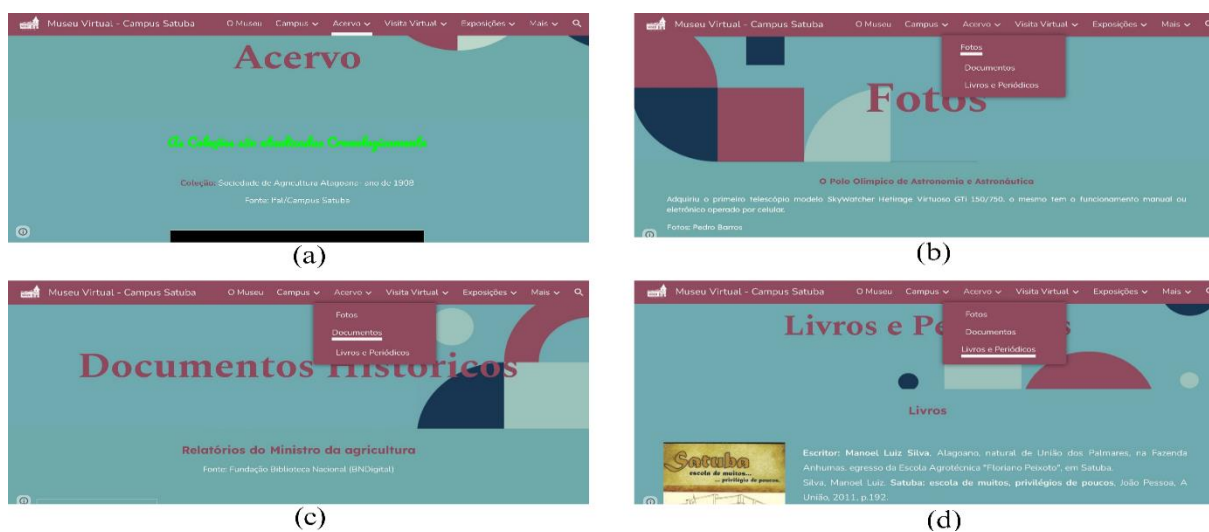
Museu Virtual - Campus Satuba O Museu Campus Acervo Visita Virtual Exposições Mais

Acervo

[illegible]

Coleção: Sociedade de Agricultura Alagoana- ano de 1938

Fonte: Pal/Campus Satuba

(a)

Museu Virtual - Campus Satuba O Museu Campus Acervo Visita Virtual Exposições Mais

Fotos

Documentos

Livros e Periódicos

Fotos

O Polo Olímpico de Astronomia e Astronáutica

Adquiriu o primeiro telescópio modelo SkyWatcher Hetirage Virtuoso GTi 150/750, o mesmo tem o funcionamento manual ou eletrônico operado por celular.

Fotos: Pedro Barros

(b)

Museu Virtual - Campus Satuba O Museu Campus Acervo Visita Virtual Exposições Mais

Fotos

Documentos

Livros e Periódicos

Documentos Históricos

Relatórios do Ministro da agricultura

Fonte: Fundação Biblioteca Nacional (BNDigital)

(c)

Museu Virtual - Campus Satuba O Museu Campus Acervo Visita Virtual Exposições Mais

Livros e Pe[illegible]s

Fotos

Documentos

Livros e Periódicos

Livros

Satuba escola de muitos... privilégios de poucos.

Escritor: Manoel Luiz Silva, Alagoano, natural de União dos Palmares, na Fazenda Anhumas, egresso da Escola Agrotécnica "Floriano Peixoto", em Satuba.

Silva, Manoel Luiz. Satuba: escola de muitos, privilégios de poucos, João Pessoa, A União, 2011, p.192.

(d)